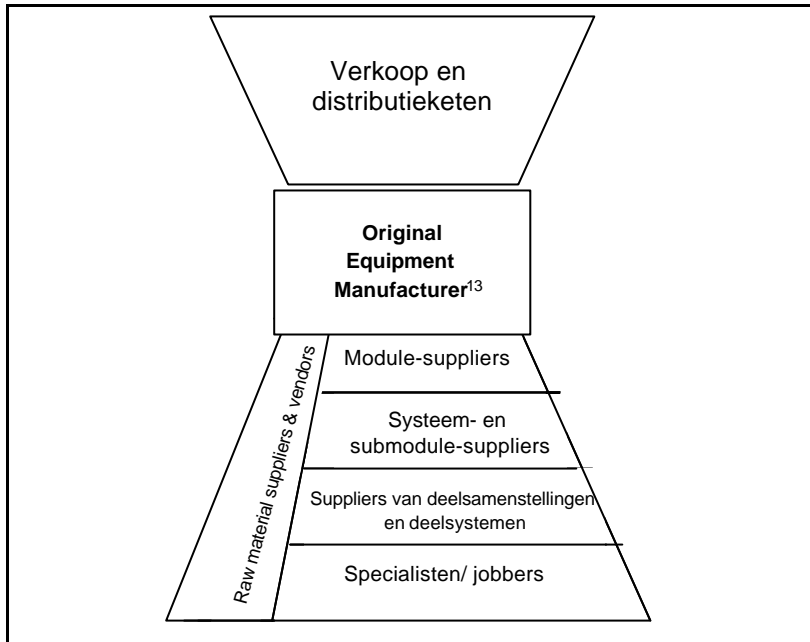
Verkoop en distributieketen

**Original Equipment Manufacturer**$^{13}$

Raw material suppliers & vendors

Module-suppliers

Systeem- en submodule-suppliers

Suppliers van deelsamenstellingen en deelsystemen

Specialisten/ jobbers